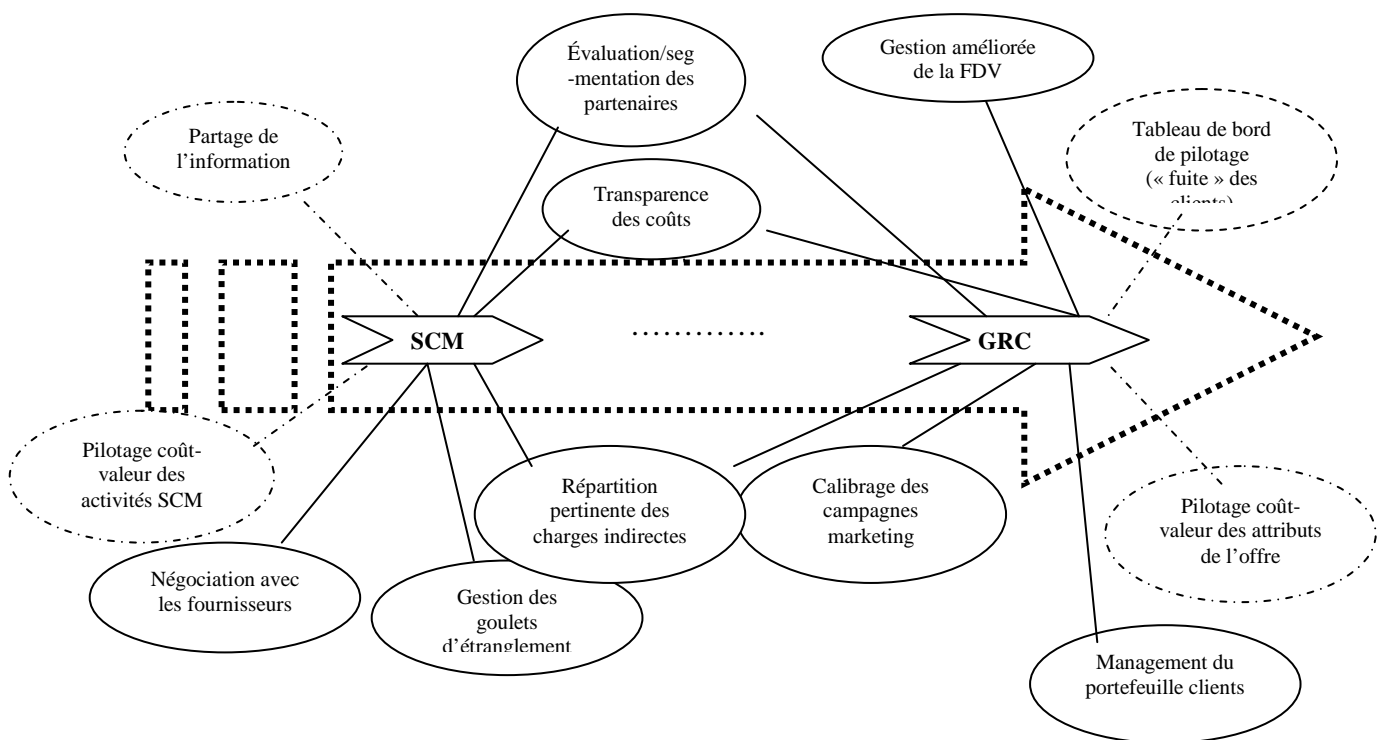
Évaluation/seg-mentation des partenaires

Gestion améliorée de la FDV

Partage de l'information

Tableau de bord de pilotage (« fuite » des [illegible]

Transparence des coûts

SCM

…………

GRC

Pilotage coût-valeur des activités SCM

Répartition pertinente des charges indirectes

Calibrage des campagnes marketing

Pilotage coût-valeur des attributs de l'offre

Négociation avec les fournisseurs

Gestion des goulets d'étranglement

Management du portefeuille clients